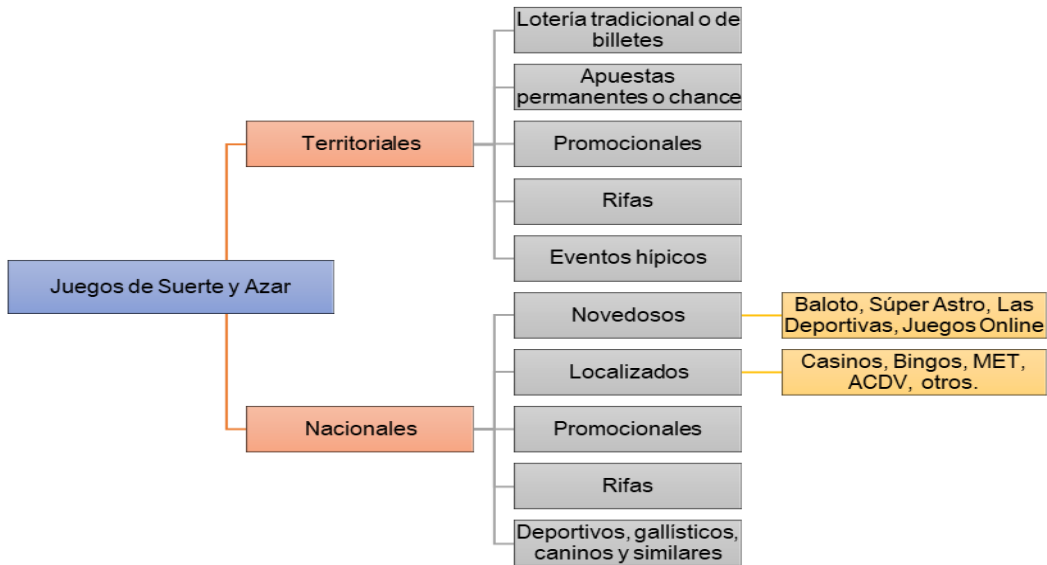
Juegos de Suerte y Azar

Territoriales

Lotería tradicional o de billetes

Apuestas permanentes o chance

Promocionales

Rifas

Eventos hípicos

Nacionales

Novedosos

Baloto, Súper Astro, Las Deportivas, Juegos Online

Localizados

Casinos, Bingos, MET, ACDV, otros.

Promocionales

Rifas

Deportivos, gallísticos, caninos y similares